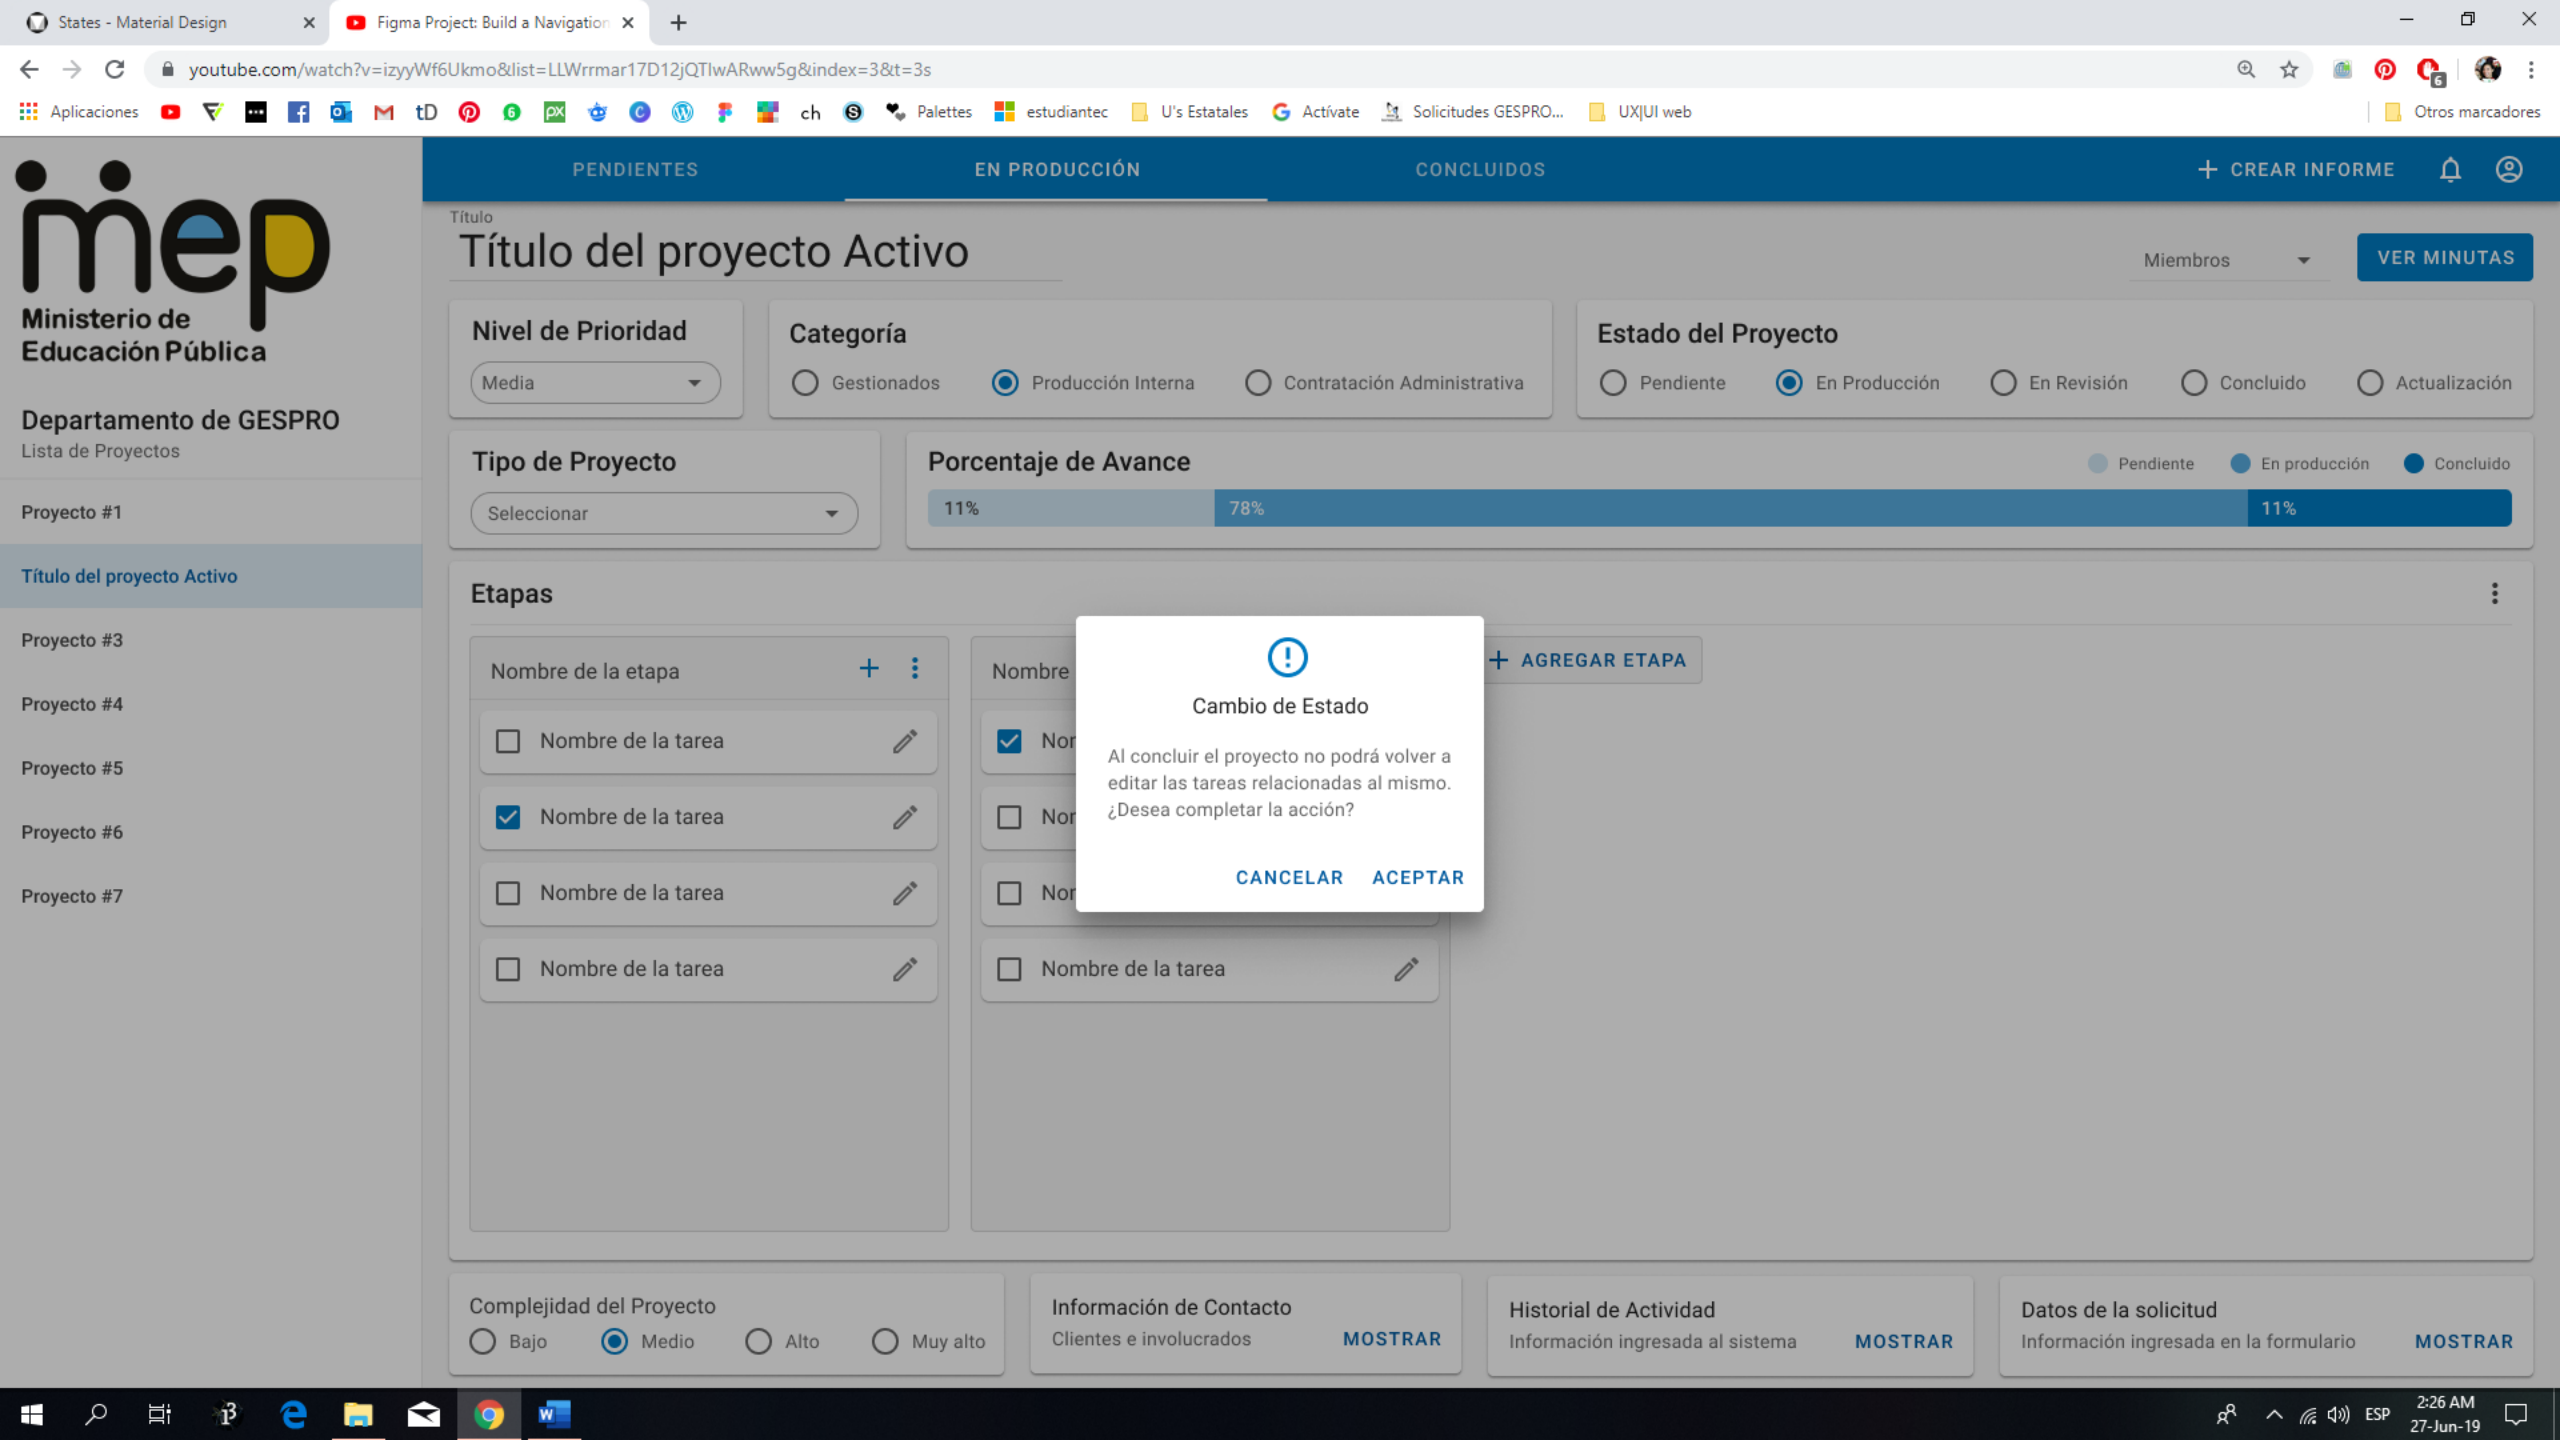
States - Material Design
Figma Project: Build a Navigation
youtube.com/watch?v=izyyWf6Ukmo&list=LLWrrmar17D12jQTlwARww5g&index=3&t=3s
Aplicaciones
tD
ch
Palettes
estudiantec
U's Estatales
Actívate
Solicitudes GESPRO...
UX|UI web
Otros marcadores

mep
Ministerio de Educación Pública

Departamento de GESPRO
Lista de Proyectos

Proyecto #1
Título del proyecto Activo
Proyecto #3
Proyecto #4
Proyecto #5
Proyecto #6
Proyecto #7

PENDIENTES
EN PRODUCCIÓN
CONCLUIDOS
CREAR INFORME

Título
Título del proyecto Activo
Miembros
VER MINUTAS

Nivel de Prioridad
Media

Categoría
Gestionados
Producción Interna
Contratación Administrativa

Estado del Proyecto
Pendiente
En Producción
En Revisión
Concluido
Actualización

Tipo de Proyecto
Seleccionar

Porcentaje de Avance
Pendiente
En producción
Concluido
11%
78%
11%

Etapas

Nombre de la etapa
Nombre de la tarea
Nombre de la tarea
Nombre de la tarea
Nombre de la tarea

Nombre
Nor
Nor
Nor
Nombre de la tarea

AGREGAR ETAPA

Cambio de Estado
Al concluir el proyecto no podrá volver a editar las tareas relacionadas al mismo. ¿Desea completar la acción?
CANCELAR
ACEPTAR

Complejidad del Proyecto
Bajo
Medio
Alto
Muy alto

Información de Contacto
Clientes e involucrados
MOSTRAR

Historial de Actividad
Información ingresada al sistema
MOSTRAR

Datos de la solicitud
Información ingresada en la formulario
MOSTRAR

ESP
2:26 AM
27-Jun-19